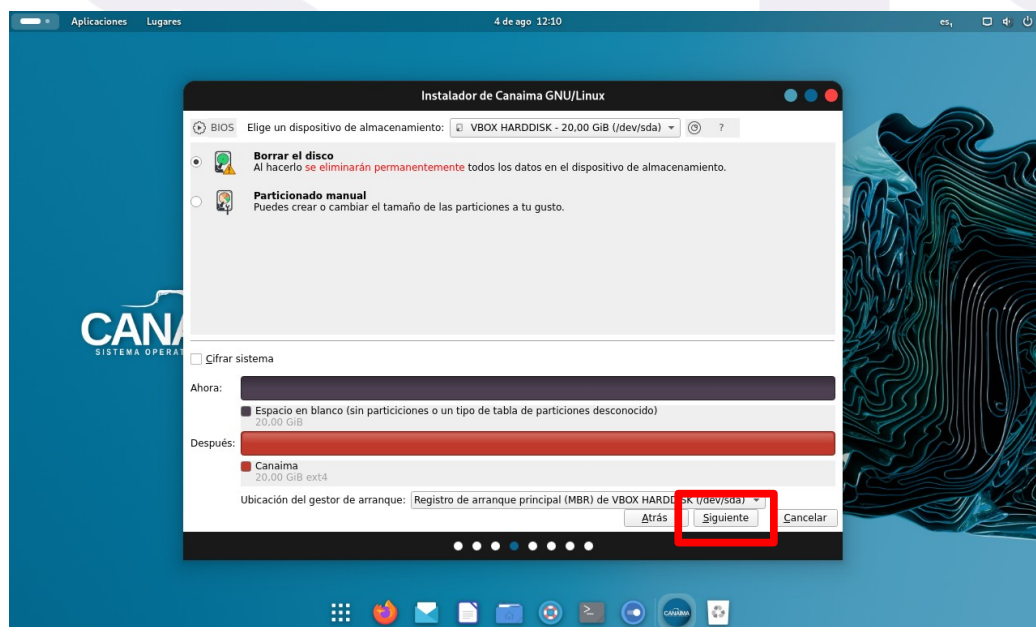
Aplicaciones Lugares 4 de ago 12:10 es,

Instalador de Canaima GNU/Linux

BIOS Elige un dispositivo de almacenamiento: VBOX HARDDISK - 20,00 GiB (/dev/sda) ?

Borrar el disco
Al hacerlo se eliminarán permanentemente todos los datos en el dispositivo de almacenamiento.

Particionado manual
Puedes crear o cambiar el tamaño de las particiones a tu gusto.

CANA
SISTEMA OPERAT

Cifrar sistema

Ahora:

Espacio en blanco (sin particiciones o un tipo de tabla de particiones desconocido)
20,00 GiB

Después:

Canaima
20,00 GiB ext4

Ubicación del gestor de arranque: Registro de arranque principal (MBR) de VBOX HARDDISK (/dev/sda)

Atrás Siguiente Cancelar

CANAIMA